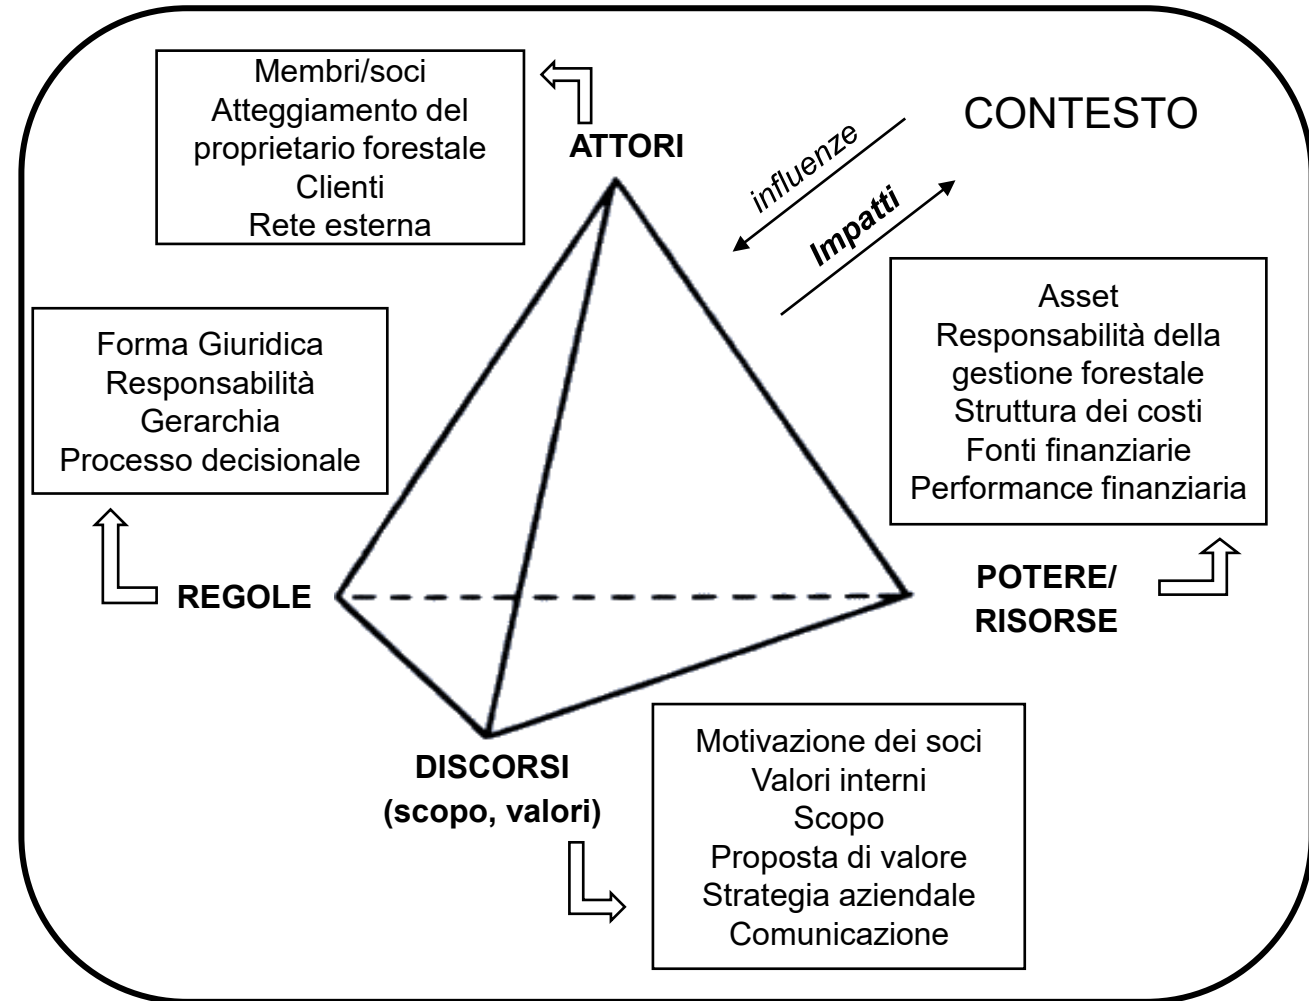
Membri/soci
Atteggiamento del proprietario forestale
Clienti
Rete esterna

ATTORI

CONTESTO

influenze

Impatti

Forma Giuridica
Responsabilità
Gerarchia
Processo decisionale

Asset
Responsabilità della gestione forestale
Struttura dei costi
Fonti finanziarie
Performance finanziaria

REGOLE

POTERE/
RISORSE

DISCORSI
(scopo, valori)

Motivazione dei soci
Valori interni
Scopo
Proposta di valore
Strategia aziendale
Comunicazione